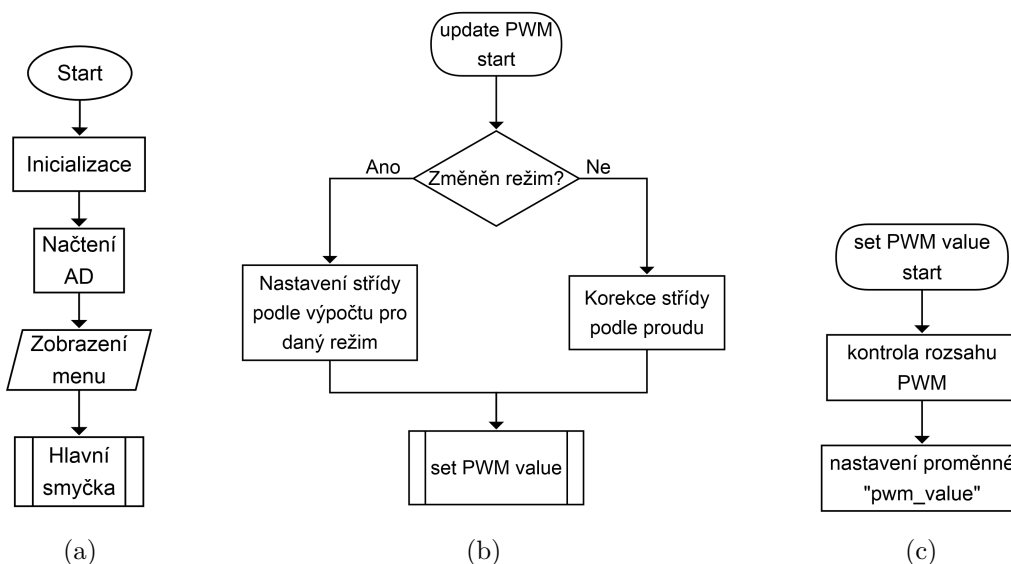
Start

Inicializace

Načtení AD

Zobrazení menu

Hlavní smyčka

(a)

update PWM start

Změněn režim?

Ano

Ne

Nastavení střídy podle výpočtu pro daný režim

Korekce střídy podle proudu

set PWM value

(b)

set PWM value start

kontrola rozsahu PWM

nastavení proměnné "pwm_value"

(c)